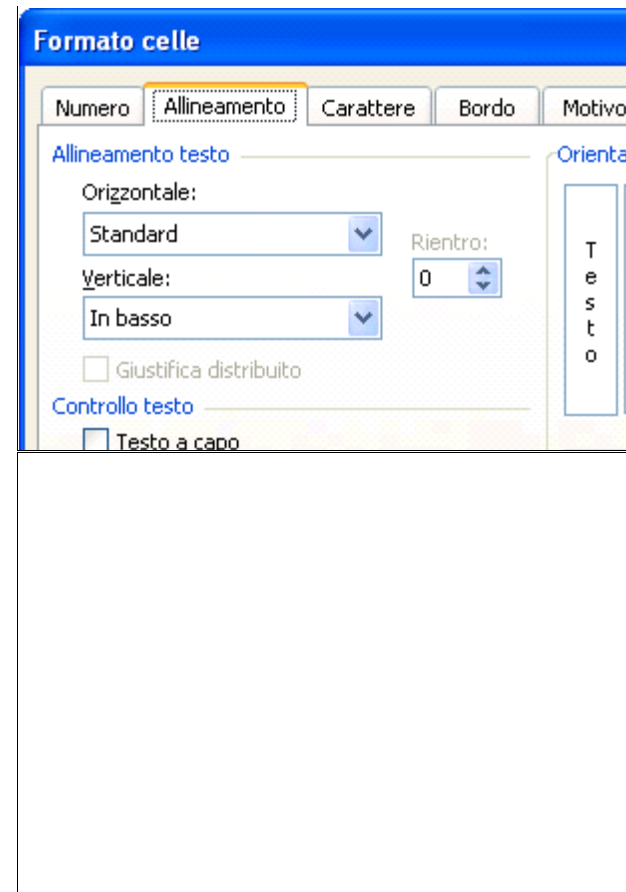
Formato celle

Numero Allineamento Carattere Bordo Motivo

Allineamento testo

Orizzontale:

Standard

Rientro:

0

Verticale:

In basso

Giustifica distribuito

Orienta

T
e
s
t
o

Controllo testo

Testo a capo